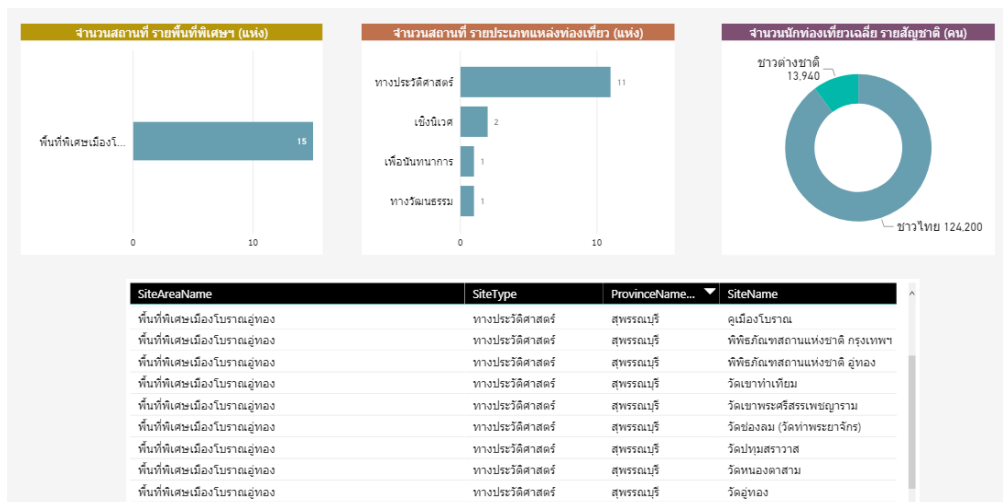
จำนวนสถานที่ รายพื้นที่พิเศษฯ (แห่ง)

พื้นที่พิเศษเมืองโ...

15

0

10

จำนวนสถานที่ รายประเภทแหล่งท่องเที่ยว (แห่ง)

ทางประวัติศาสตร์

11

เชิงนิเวศ

2

เพื่อนันทนาการ

1

ทางวัฒนธรรม

1

0

10

จำนวนนักท่องเที่ยวเฉลี่ย รายสัญชาติ (คน)

ชาวต่างชาติ 13,940

ชาวไทย 124,200

| SiteAreaName | SiteType | ProvinceName... | SiteName |
|---|---|---|---|
| พื้นที่พิเศษเมืองโบราณอู่ทอง | ทางประวัติศาสตร์ | สุพรรณบุรี | คูเมืองโบราณ |
| พื้นที่พิเศษเมืองโบราณอู่ทอง | ทางประวัติศาสตร์ | สุพรรณบุรี | พิพิธภัณฑสถานแห่งชาติ กรุงเทพฯ |
| พื้นที่พิเศษเมืองโบราณอู่ทอง | ทางประวัติศาสตร์ | สุพรรณบุรี | พิพิธภัณฑสถานแห่งชาติ อู่ทอง |
| พื้นที่พิเศษเมืองโบราณอู่ทอง | ทางประวัติศาสตร์ | สุพรรณบุรี | วัดเขาทำเทียม |
| พื้นที่พิเศษเมืองโบราณอู่ทอง | ทางประวัติศาสตร์ | สุพรรณบุรี | วัดเขาพระศรีสรรเพชญาราม |
| พื้นที่พิเศษเมืองโบราณอู่ทอง | ทางประวัติศาสตร์ | สุพรรณบุรี | วัดช่องลม (วัดท่าพระยาจักร) |
| พื้นที่พิเศษเมืองโบราณอู่ทอง | ทางประวัติศาสตร์ | สุพรรณบุรี | วัดปทุมสราวาส |
| พื้นที่พิเศษเมืองโบราณอู่ทอง | ทางประวัติศาสตร์ | สุพรรณบุรี | วัดหนองตาสาม |
| พื้นที่พิเศษเมืองโบราณอู่ทอง | ทางประวัติศาสตร์ | สุพรรณบุรี | วัดอู่ทอง |